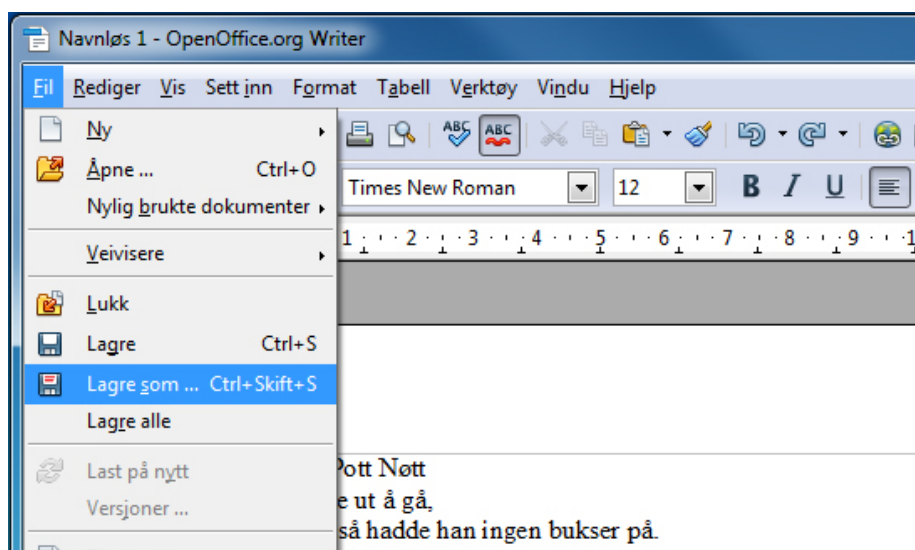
Navnløs 1 - OpenOffice.org Writer

Fil Rediger Vis Sett inn Format Tabell Verktøy Vindu Hjelp

Ny
Åpne ... Ctrl+O
Nylig brukte dokumenter
Veivisere
Lukk
Lagre Ctrl+S
Lagre som ... Ctrl+Skift+S
Lagre alle
Last på nytt
Versjoner ...

Times New Roman 12 B I U

1 2 3 4 5 6 7 8 9

Pott Nøtt
e ut å gå,
så hadde han ingen bukser på.